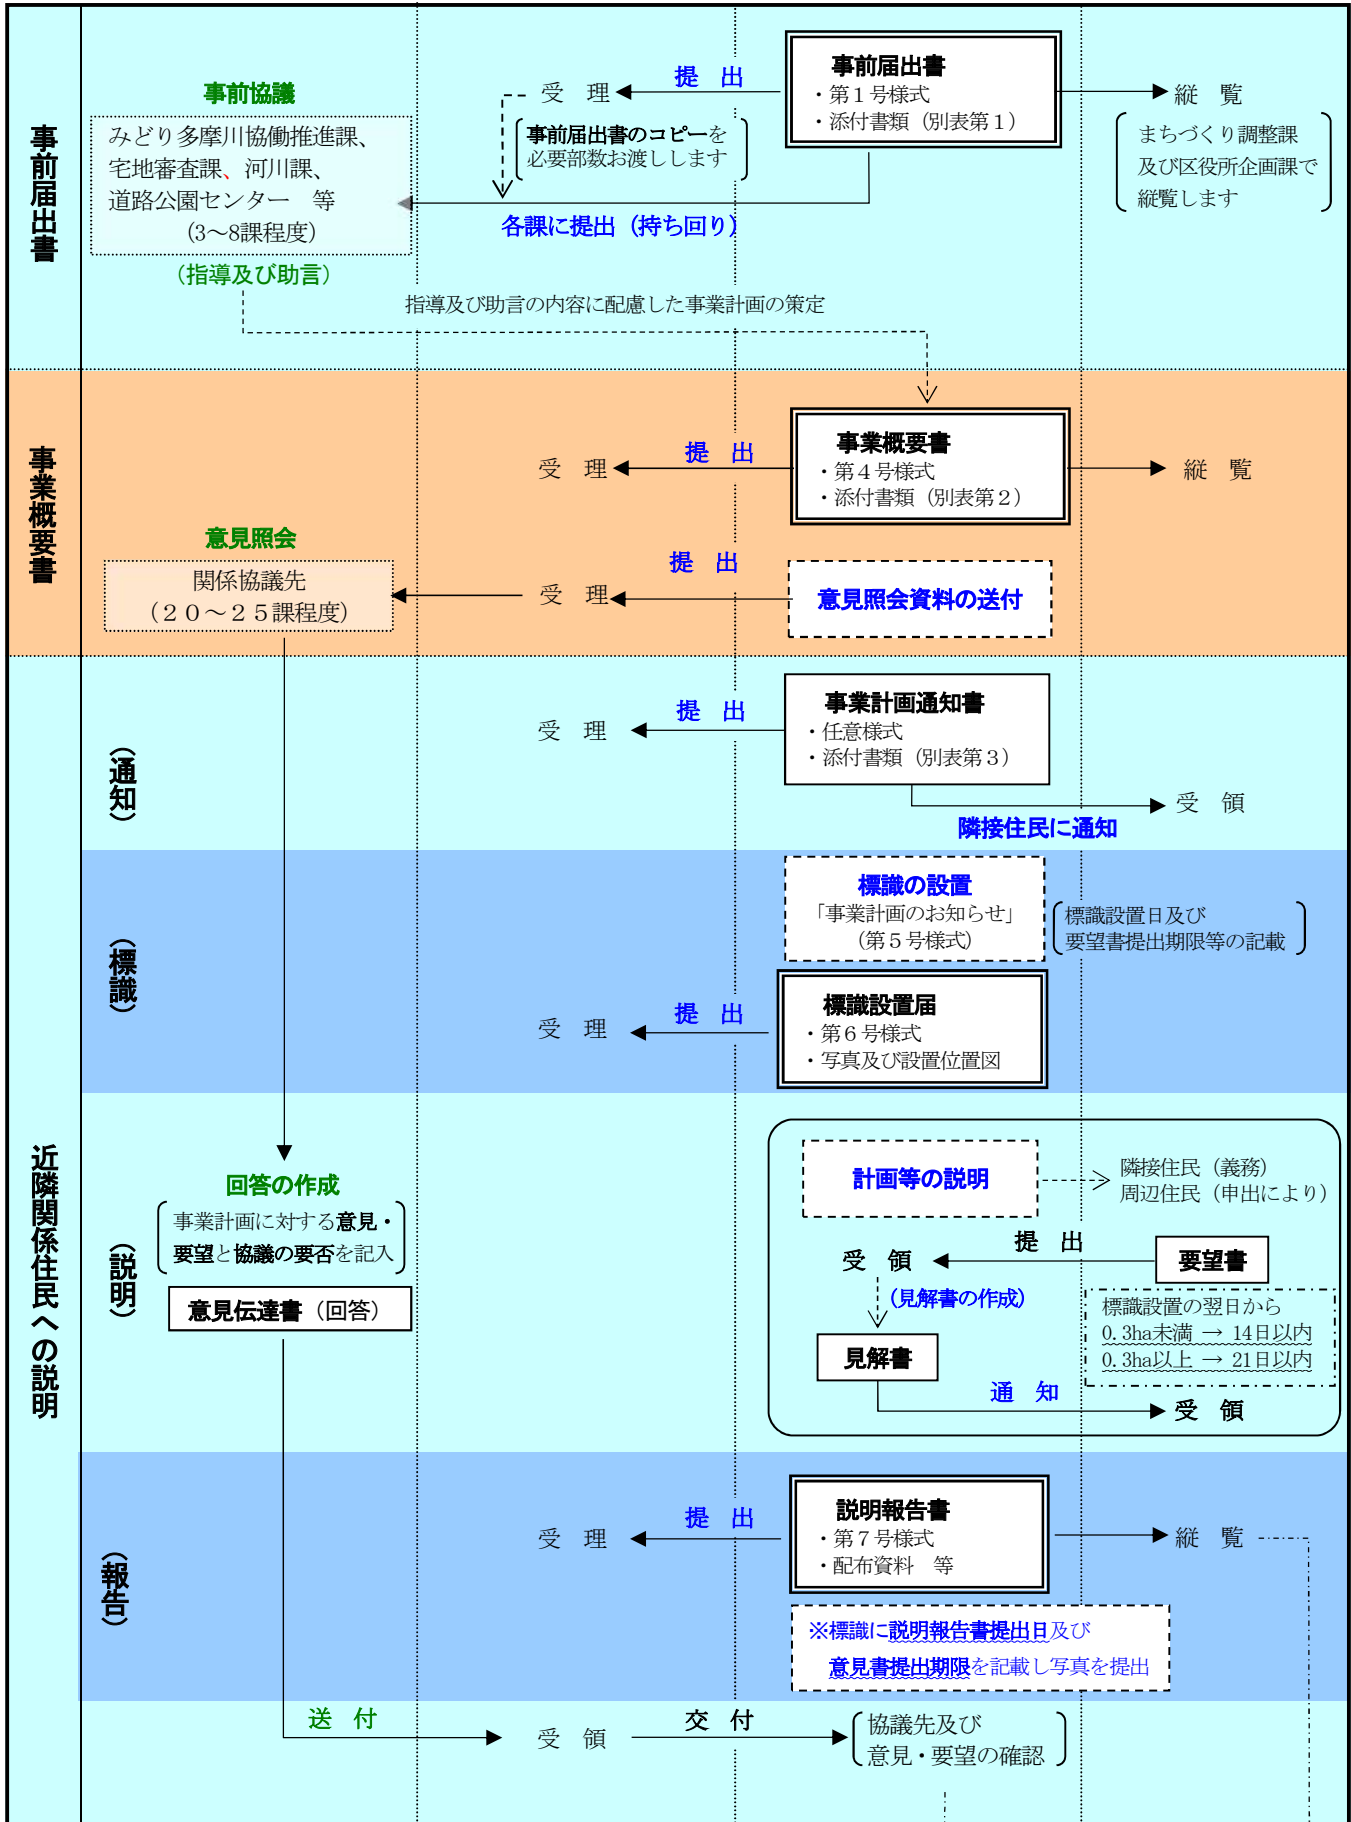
事前届出書

事前協議
みどり多摩川協働推進課、宅地審査課、河川課、道路公園センター　等
（3～8課程度）
（指導及び助言）

受　理
提　出
事前届出書
・第１号様式
・添付書類（別表第１）
縦　覧
まちづくり調整課及び区役所企画課で縦覧します
事前届出書のコピーを必要部数お渡しします
各課に提出（持ち回り）
指導及び助言の内容に配慮した事業計画の策定

事業概要書

受　理
提　出
事業概要書
・第４号様式
・添付書類（別表第２）
縦　覧
意見照会
関係協議先
（２０～２５課程度）
受　理
提　出
意見照会資料の送付

近隣関係住民への説明

（通知）
受　理
提　出
事業計画通知書
・任意様式
・添付書類（別表第３）
受　領
隣接住民に通知

（標識）
標識の設置
「事業計画のお知らせ」
（第５号様式）
標識設置日及び要望書提出期限等の記載
受　理
提　出
標識設置届
・第６号様式
・写真及び設置位置図

（説明）
回答の作成
事業計画に対する意見・要望と協議の要否を記入
意見伝達書（回答）
計画等の説明
隣接住民（義務）
周辺住民（申出により）
受　領
提　出
要望書
（見解書の作成）
標識設置の翌日から
0.3ha未満 → 14日以内
0.3ha以上 → 21日以内
見解書
通　知
受　領

（報告）
受　理
提　出
説明報告書
・第７号様式
・配布資料　等
縦　覧
※標識に説明報告書提出日及び意見書提出期限を記載し写真を提出

送　付
受　領
交　付
協議先及び意見・要望の確認